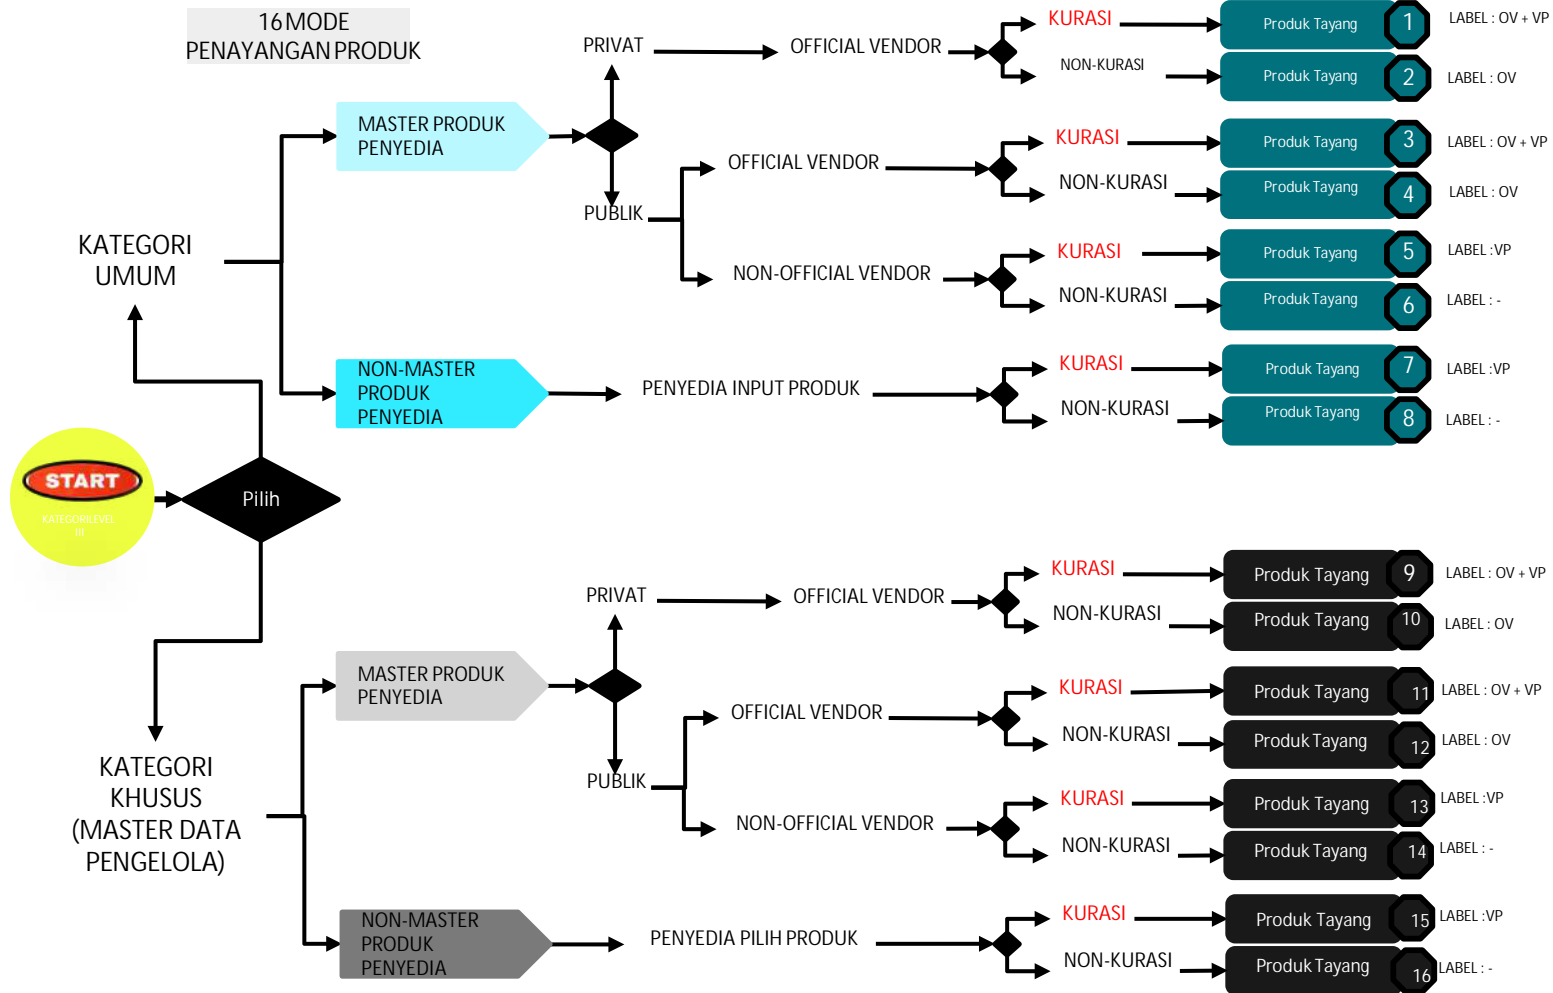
16 MODE
PENAYANGAN PRODUK

START
KATEGORI LEVEL III

Pilih

KATEGORI UMUM

MASTER PRODUK PENYEDIA

PRIVAT
OFFICIAL VENDOR
KURASI
Produk Tayang 1
LABEL : OV + VP
NON-KURASI
Produk Tayang 2
LABEL : OV

PUBLIK
OFFICIAL VENDOR
KURASI
Produk Tayang 3
LABEL : OV + VP
NON-KURASI
Produk Tayang 4
LABEL : OV

NON-OFFICIAL VENDOR
KURASI
Produk Tayang 5
LABEL :VP
NON-KURASI
Produk Tayang 6
LABEL : -

NON-MASTER PRODUK PENYEDIA
PENYEDIA INPUT PRODUK
KURASI
Produk Tayang 7
LABEL :VP
NON-KURASI
Produk Tayang 8
LABEL : -

KATEGORI KHUSUS (MASTER DATA PENGELOLA)

MASTER PRODUK PENYEDIA

PRIVAT
OFFICIAL VENDOR
KURASI
Produk Tayang 9
LABEL : OV + VP
NON-KURASI
Produk Tayang 10
LABEL : OV

PUBLIK
OFFICIAL VENDOR
KURASI
Produk Tayang 11
LABEL : OV + VP
NON-KURASI
Produk Tayang 12
LABEL : OV

NON-OFFICIAL VENDOR
KURASI
Produk Tayang 13
LABEL :VP
NON-KURASI
Produk Tayang 14
LABEL : -

NON-MASTER PRODUK PENYEDIA
PENYEDIA PILIH PRODUK
KURASI
Produk Tayang 15
LABEL :VP
NON-KURASI
Produk Tayang 16
LABEL : -